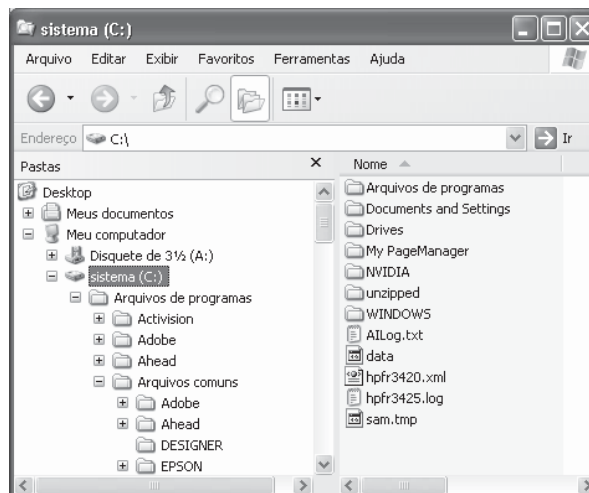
sistema (C:)

Arquivo Editar Exibir Favoritos Ferramentas Ajuda

Endereço C:\

Ir

Pastas

Nome

Desktop
Meus documentos
Meu computador
Disquete de 3½ (A:)
sistema (C:)
Arquivos de programas
Activision
Adobe
Ahead
Arquivos comuns
Adobe
Ahead
DESIGNER
EPSON

Arquivos de programas
Documents and Settings
Drives
My PageManager
NVIDIA
unzipped
WINDOWS
AILog.txt
data
hpfr3420.xml
hpfr3425.log
sam.tmp